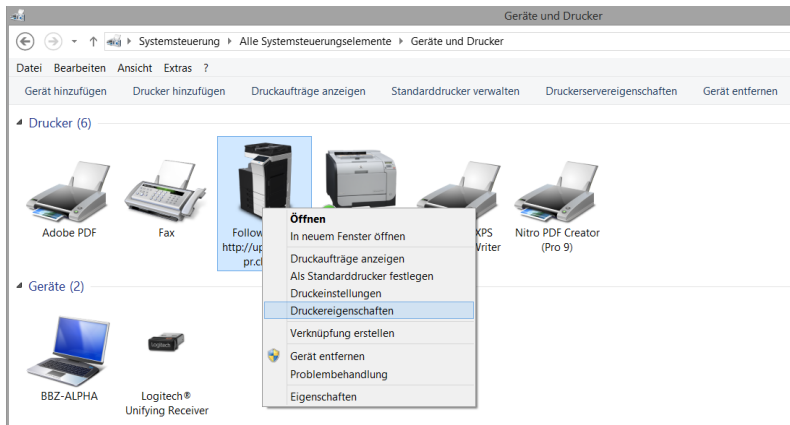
Geräte und Drucker

Systemsteuerung ▸ Alle Systemsteuerungselemente ▸ Geräte und Drucker

Datei Bearbeiten Ansicht Extras ?

Gerät hinzufügen Drucker hinzufügen Druckaufträge anzeigen Standarddrucker verwalten Druckerservereigenschaften Gerät entfernen

Drucker (6)

Adobe PDF

Fax

Follow
http://up
pr.cl

XPS
Writer

Nitro PDF Creator
(Pro 9)

Geräte (2)

BBZ-ALPHA

Logitech®
Unifying Receiver

Öffnen
In neuem Fenster öffnen
Druckaufträge anzeigen
Als Standarddrucker festlegen
Druckeinstellungen
Druckereigenschaften
Verknüpfung erstellen
Gerät entfernen
Problembehandlung
Eigenschaften